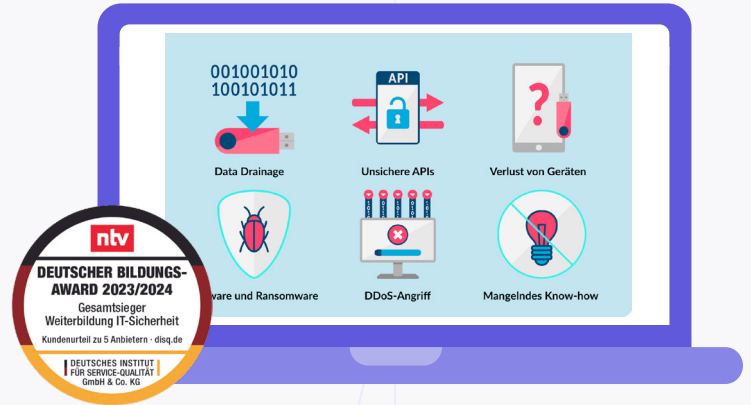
001001010
100101011

Data Drainage

API

Unsichere APIs

?

Verlust von Geräten

ware und Ransomware

DDoS-Angriff

Mangelndes Know-how

ntv

DEUTSCHER BILDUNGS-AWARD 2023/2024

Gesamtsieger Weiterbildung IT-Sicherheit

Kundenurteil zu 5 Anbietern · disq.de

DEUTSCHES INSTITUT FÜR SERVICE-QUALITÄT GmbH & Co. KG